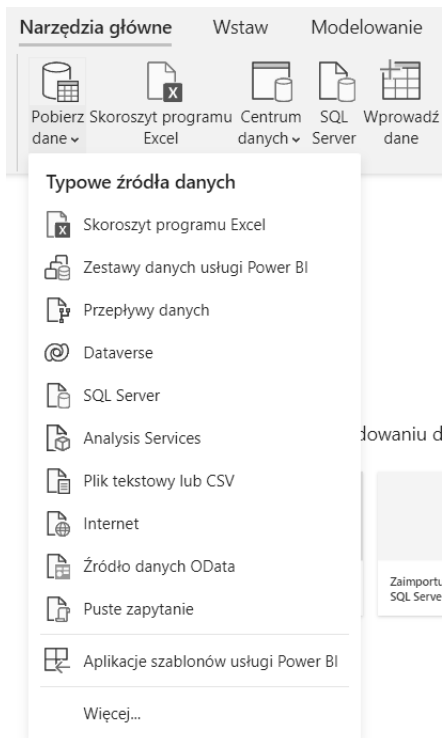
Narzędzia główne Wstaw Modelowanie

Pobierz dane
Skoroszyt programu Excel
Centrum danych
SQL Server
Wprowadź dane

Typowe źródła danych

Skoroszyt programu Excel

Zestawy danych usługi Power BI

Przepływy danych

Dataverse

SQL Server

Analysis Services

Plik tekstowy lub CSV

Internet

Źródło danych OData

Puste zapytanie

Aplikacje szablonów usługi Power BI

Więcej...

dowaniu d

Zaimportu
SQL Serve